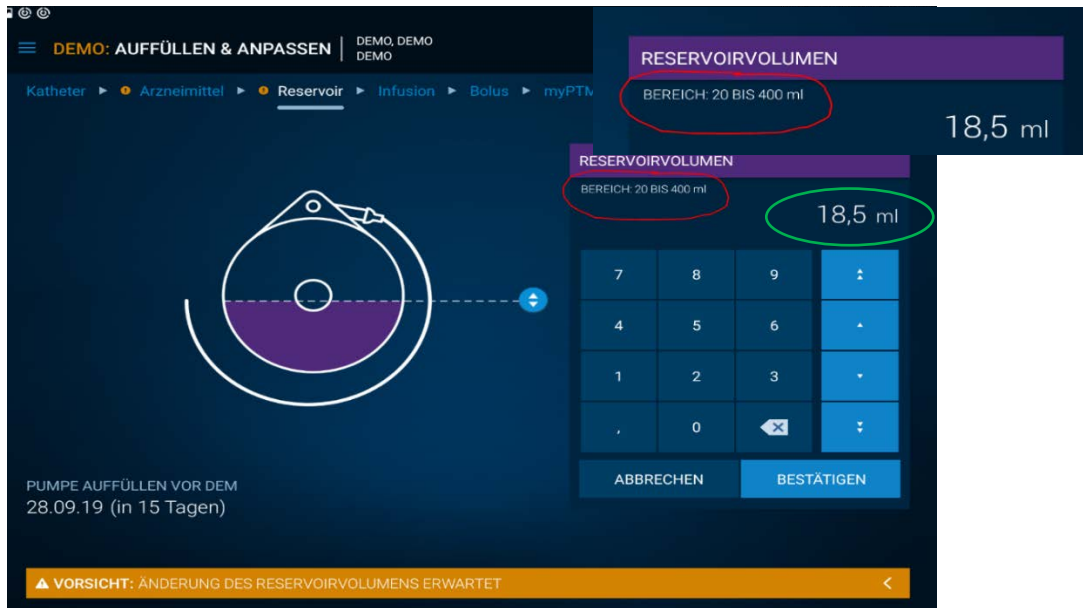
DEMO: AUFFÜLLEN & ANPASSEN | DEMO, DEMO DEMO

Katheter ► Arzneimittel ► Reservoir ► Infusion ► Bolus ► myPTM

RESERVOIRVOLUMEN
BEREICH: 20 BIS 400 ml
18,5 ml

RESERVOIRVOLUMEN
BEREICH: 20 BIS 400 ml
18,5 ml

| 7 | 8 | 9 |
|---|---|---|
| 4 | 5 | 6 |
| 1 | 2 | 3 |
| , | 0 | |

ABBRECHEN
BESTÄTIGEN

PUMPE AUFFÜLLEN VOR DEM
28.09.19 (in 15 Tagen)

VORSICHT: ÄNDERUNG DES RESERVOIRVOLUMENS ERWARTET